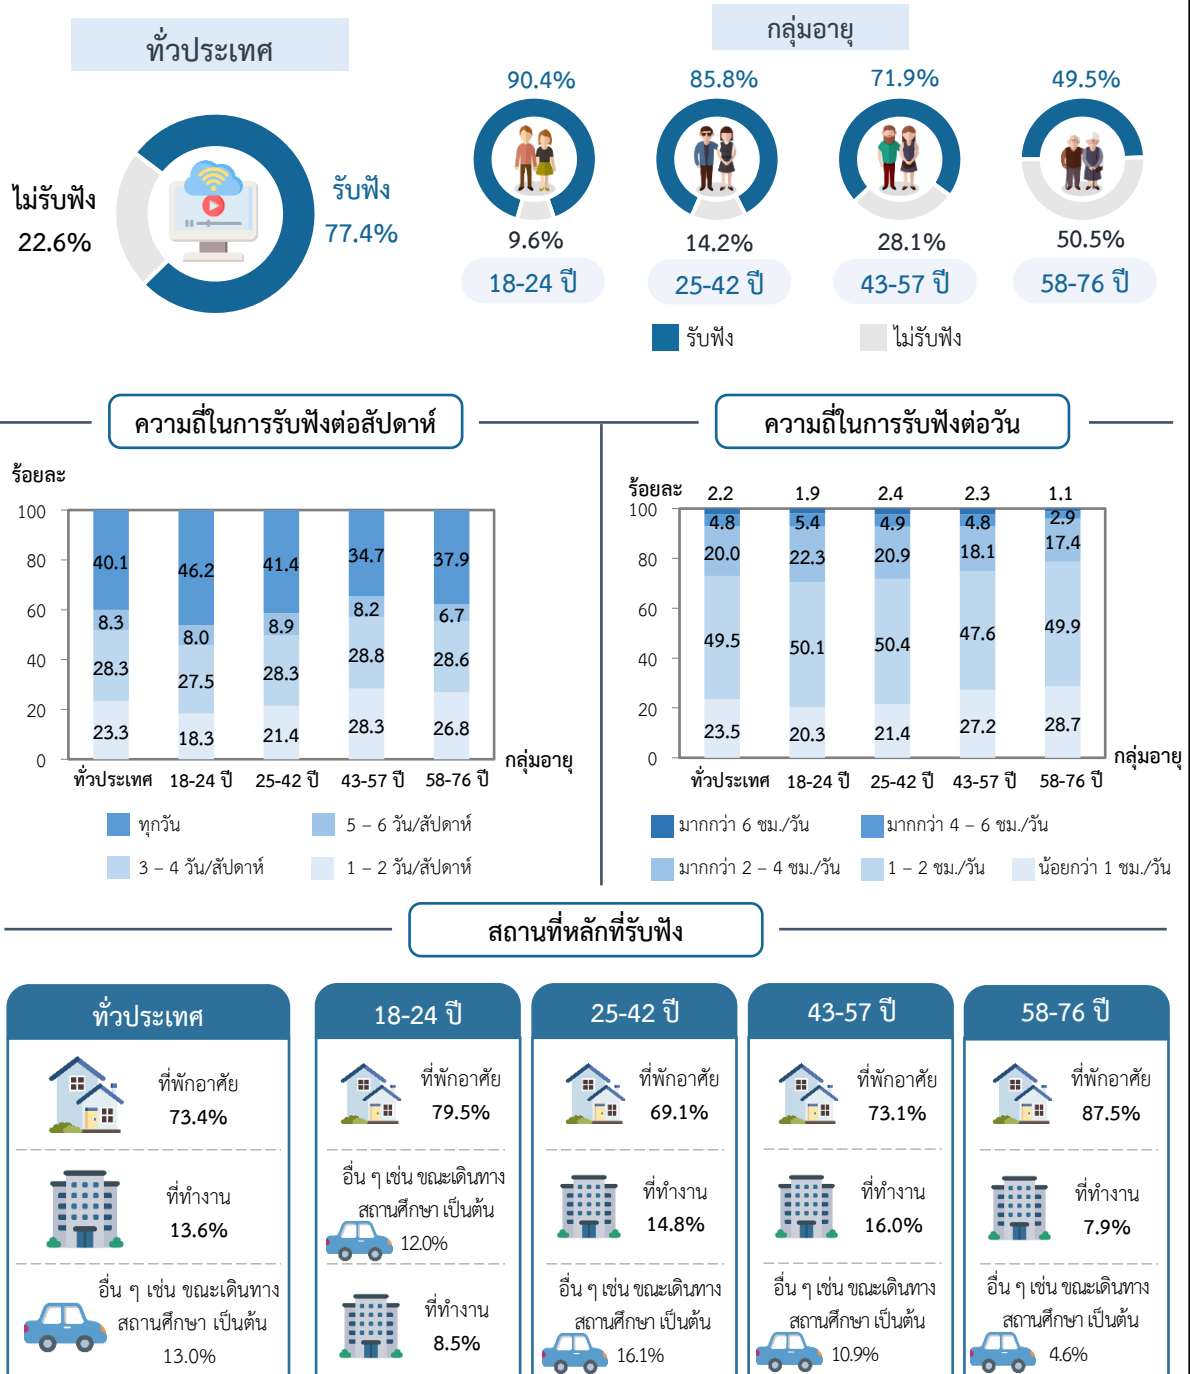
ทั่วประเทศ

ไม่รับฟัง 22.6%

รับฟัง 77.4%

กลุ่มอายุ

90.4%
9.6%
18-24 ปี

85.8%
14.2%
25-42 ปี

71.9%
28.1%
43-57 ปี

49.5%
50.5%
58-76 ปี

รับฟัง ไม่รับฟัง

ความถี่ในการรับฟังต่อสัปดาห์

ร้อยละ

| | ทั่วประเทศ | 18-24 ปี | 25-42 ปี | 43-57 ปี | 58-76 ปี |
|---|---|---|---|---|---|
| ทุกวัน | 40.1 | 46.2 | 41.4 | 34.7 | 37.9 |
| 5 – 6 วัน/สัปดาห์ | 8.3 | 8.0 | 8.9 | 8.2 | 6.7 |
| 3 – 4 วัน/สัปดาห์ | 28.3 | 27.5 | 28.3 | 28.8 | 28.6 |
| 1 – 2 วัน/สัปดาห์ | 23.3 | 18.3 | 21.4 | 28.3 | 26.8 |

100 80 60 40 20 0
กลุ่มอายุ

ทุกวัน 5 – 6 วัน/สัปดาห์ 3 – 4 วัน/สัปดาห์ 1 – 2 วัน/สัปดาห์

ความถี่ในการรับฟังต่อวัน

ร้อยละ

| | ทั่วประเทศ | 18-24 ปี | 25-42 ปี | 43-57 ปี | 58-76 ปี |
|---|---|---|---|---|---|
| มากกว่า 6 ชม./วัน | 2.2 | 1.9 | 2.4 | 2.3 | 1.1 |
| มากกว่า 4 – 6 ชม./วัน | 4.8 | 5.4 | 4.9 | 4.8 | 2.9 |
| มากกว่า 2 – 4 ชม./วัน | 20.0 | 22.3 | 20.9 | 18.1 | 17.4 |
| 1 – 2 ชม./วัน | 49.5 | 50.1 | 50.4 | 47.6 | 49.9 |
| น้อยกว่า 1 ชม./วัน | 23.5 | 20.3 | 21.4 | 27.2 | 28.7 |

100 80 60 40 20 0
กลุ่มอายุ

มากกว่า 6 ชม./วัน มากกว่า 4 – 6 ชม./วัน มากกว่า 2 – 4 ชม./วัน 1 – 2 ชม./วัน น้อยกว่า 1 ชม./วัน

สถานที่หลักที่รับฟัง

ทั่วประเทศ
ที่พักอาศัย 73.4%
ที่ทำงาน 13.6%
อื่น ๆ เช่น ขณะเดินทาง สถานศึกษา เป็นต้น 13.0%

18-24 ปี
ที่พักอาศัย 79.5%
อื่น ๆ เช่น ขณะเดินทาง สถานศึกษา เป็นต้น 12.0%
ที่ทำงาน 8.5%

25-42 ปี
ที่พักอาศัย 69.1%
ที่ทำงาน 14.8%
อื่น ๆ เช่น ขณะเดินทาง สถานศึกษา เป็นต้น 16.1%

43-57 ปี
ที่พักอาศัย 73.1%
ที่ทำงาน 16.0%
อื่น ๆ เช่น ขณะเดินทาง สถานศึกษา เป็นต้น 10.9%

58-76 ปี
ที่พักอาศัย 87.5%
ที่ทำงาน 7.9%
อื่น ๆ เช่น ขณะเดินทาง สถานศึกษา เป็นต้น 4.6%